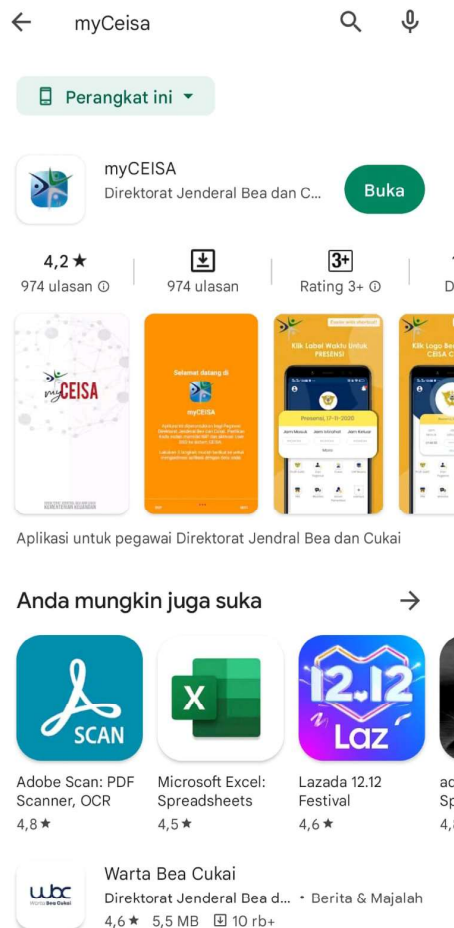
myCeisa

Perangkat ini

myCEISA
Direktorat Jenderal Bea dan C...
Buka

4,2 ★
974 ulasan ⓘ

974 ulasan

3+
Rating 3+ ⓘ

myCEISA

Selamat datang di
myCEISA

Klik Label Waktu Untuk
PRESENSI

Presensi, 17-11-2020

Jam Masuk
Jam Istirahat
Jam Keluar

Klik Logo Bea
CEISA C

Aplikasi untuk pegawai Direktorat Jendral Bea dan Cukai

Anda mungkin juga suka

SCAN

X

12.12
Laz

Adobe Scan: PDF Scanner, OCR
4,8 ★

Microsoft Excel: Spreadsheets
4,5 ★

Lazada 12.12 Festival
4,6 ★

wbc
Warta Bea Cukai

Warta Bea Cukai
Direktorat Jenderal Bea d... • Berita & Majalah
4,6 ★ 5,5 MB 10 rb+